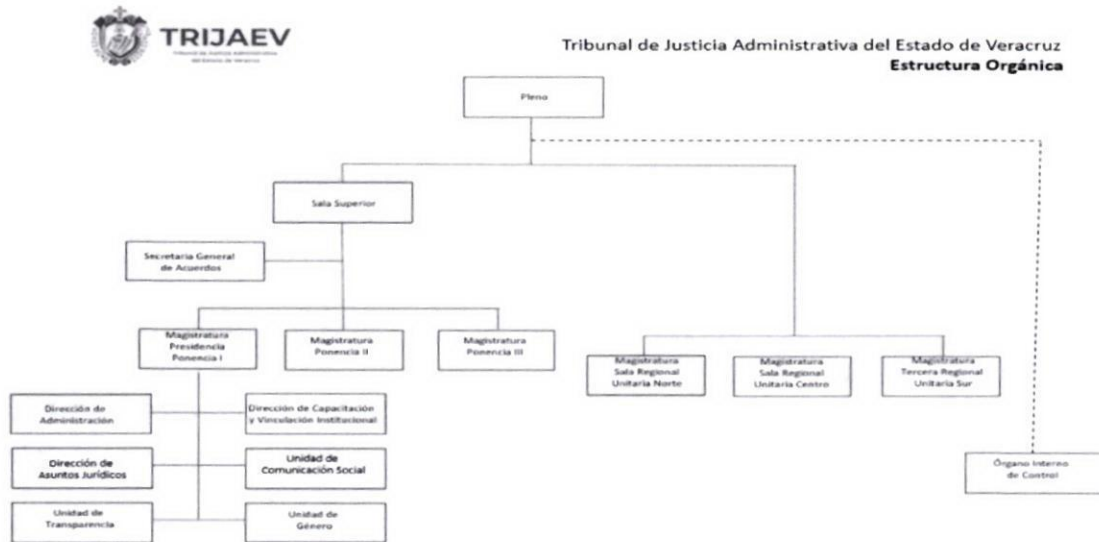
TRIJAEV
Tribunal de Justicia Administrativa del Estado de Veracruz

Tribunal de Justicia Administrativa del Estado de Veracruz
Estructura Orgánica

Pleno

Sala Superior

Secretaria General de Acuerdos

Magistratura Presidencia Ponencia I

Magistratura Ponencia II

Magistratura Ponencia III

Magistratura Sala Regional Unitaria Norte

Magistratura Sala Regional Unitaria Centro

Magistratura Tercera Regional Unitaria Sur

Dirección de Administración

Dirección de Capacitación y Vinculación Institucional

Dirección de Asuntos Jurídicos

Unidad de Comunicación Social

Unidad de Transparencia

Unidad de Género

Órgano Interno de Control